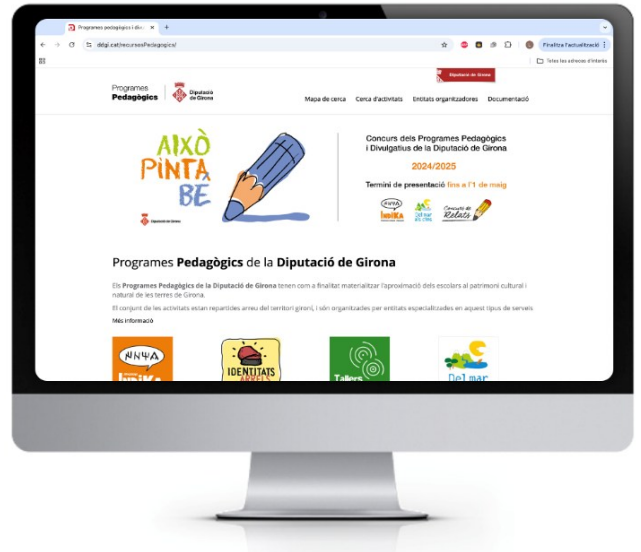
Programes pedagògics i di ×
+

ddgi.cat/recursosPedagogics/

Finalitza l'actualització

Totes les adreces d'interès

Diputació de Girona

Programes Pedagògics

Diputació de Girona

Mapa de cerca
Cerca d'activitats
Entitats organitzadores
Documentació

AIXÒ PINTA BÉ

Diputació de Girona

Concurs dels Programes Pedagògics i Divulgatius de la Diputació de Girona

2024/2025

Termini de presentació fins a l'1 de maig

Concurs de Relats

Programes Pedagògics de la Diputació de Girona

Els Programes Pedagògics de la Diputació de Girona tenen com a finalitat materialitzar l'aproximació dels escolars al patrimoni cultural i natural de les terres de Girona.

El conjunt de les activitats estan repartides arreu del territori gironí, i són organitzades per entitats especialitzades en aquest tipus de serveis

Més informació

IDENTITATS ARRELS

Tallers

Del mar